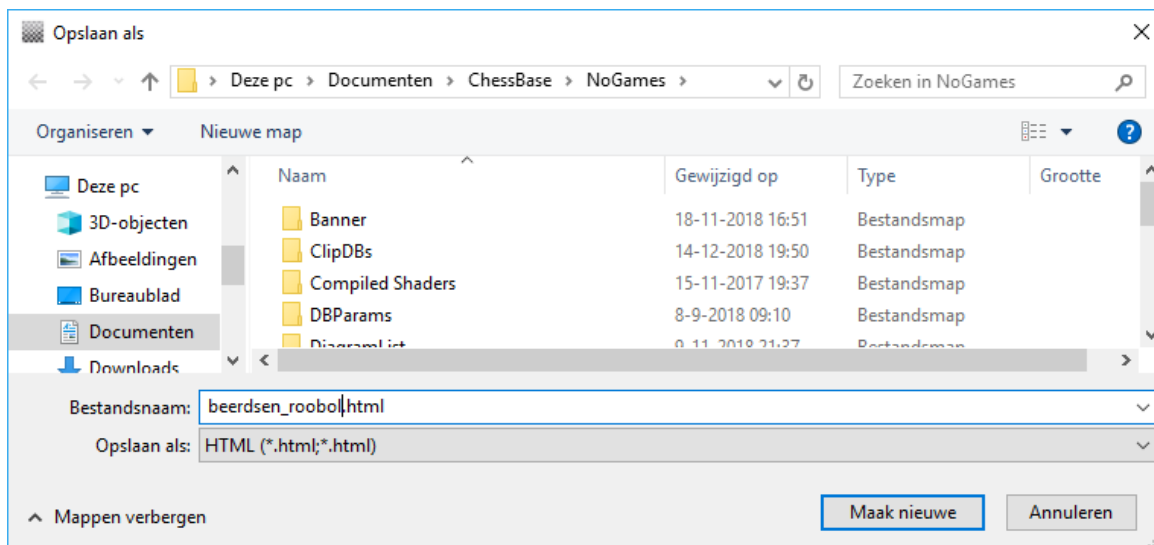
Opslaan als

Deze pc › Documenten › ChessBase › NoGames ›

Zoeken in NoGames

Organiseren ▾ Nieuwe map

| Naam | Gewijzigd op | Type | Grootte |
|---|---|---|---|
| Banner | 18-11-2018 16:51 | Bestandsmap | |
| ClipDBs | 14-12-2018 19:50 | Bestandsmap | |
| Compiled Shaders | 15-11-2017 19:37 | Bestandsmap | |
| DBParams | 8-9-2018 09:10 | Bestandsmap | |
| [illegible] | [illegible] | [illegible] | |

Deze pc
3D-objecten
Afbeeldingen
Bureaublad
Documenten
Downloads

Bestandsnaam: beerdsen_roobol.html
Opslaan als: HTML (*.html;*.html)

Mappen verbergen

Maak nieuwe
Annuleren